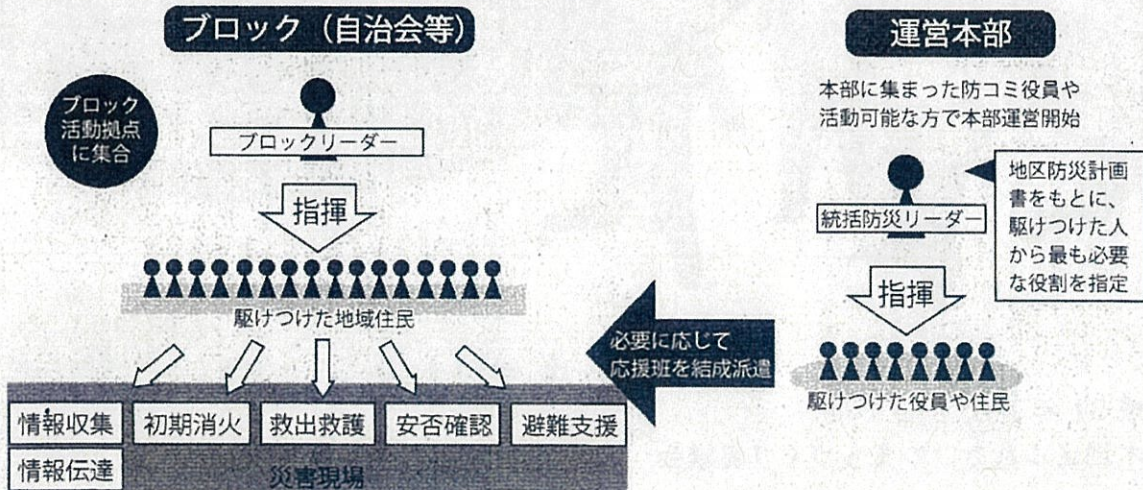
ブロック（自治会等）

ブロック活動拠点に集合

ブロックリーダー

指揮

駆けつけた地域住民

情報収集
初期消火
救出救護
安否確認
避難支援
情報伝達

災害現場

必要に応じて応援班を結成派遣

運営本部

本部に集まった防コミ役員や活動可能な方で本部運営開始

統括防災リーダー

地区防災計画書をもとに、駆けつけた人から最も必要な役割を指定

指揮

駆けつけた役員や住民